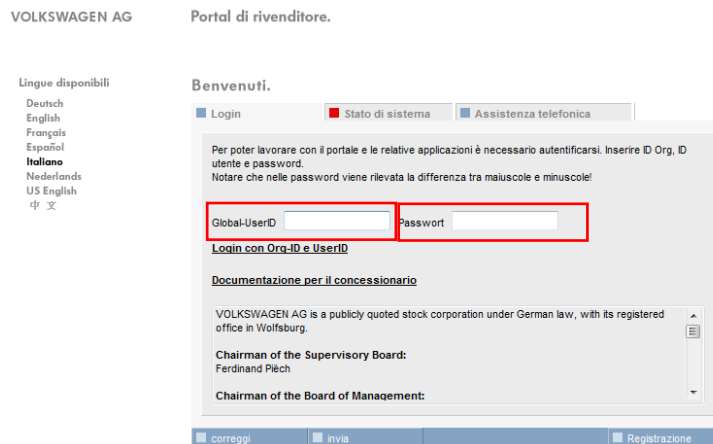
VOLKSWAGEN AG

Portal di rivenditore.

Lingue disponibili
Deutsch
English
Français
Español
Italiano
Nederlands
US English
中 文

Benvenuti.

Login | Stato di sistema | Assistenza telefonica

Per poter lavorare con il portale e le relative applicazioni è necessario autentificarsi. Inserire ID Org, ID utente e password.
Notare che nelle password viene rilevata la differenza tra maiuscole e minuscole!

Global-UserID

Passwort

Login con Org-ID e UserID

Documentazione per il concessionario

VOLKSWAGEN AG is a publicly quoted stock corporation under German law, with its registered office in Wolfsburg.

Chairman of the Supervisory Board:
Ferdinand Piëch

Chairman of the Board of Management:

correggi | invia | Registrazione